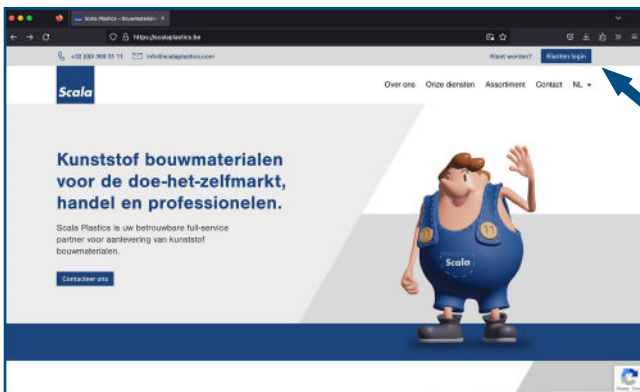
Scala Plastics - Bouwmaterialen ×

https://scalaplastics.be

+32 (0)3 366 31 11 info@scalaplastics.com

Klant worden? Klanten login

Scala

Over ons Onze diensten Assortiment Contact NL

Kunststof bouwmaterialen voor de doe-het-zelfmarkt, handel en professionelen.

Scala Plastics is uw betrouwbare full-service partner voor aanlevering van kunststof bouwmaterialen.

Contacteer ons

Scala